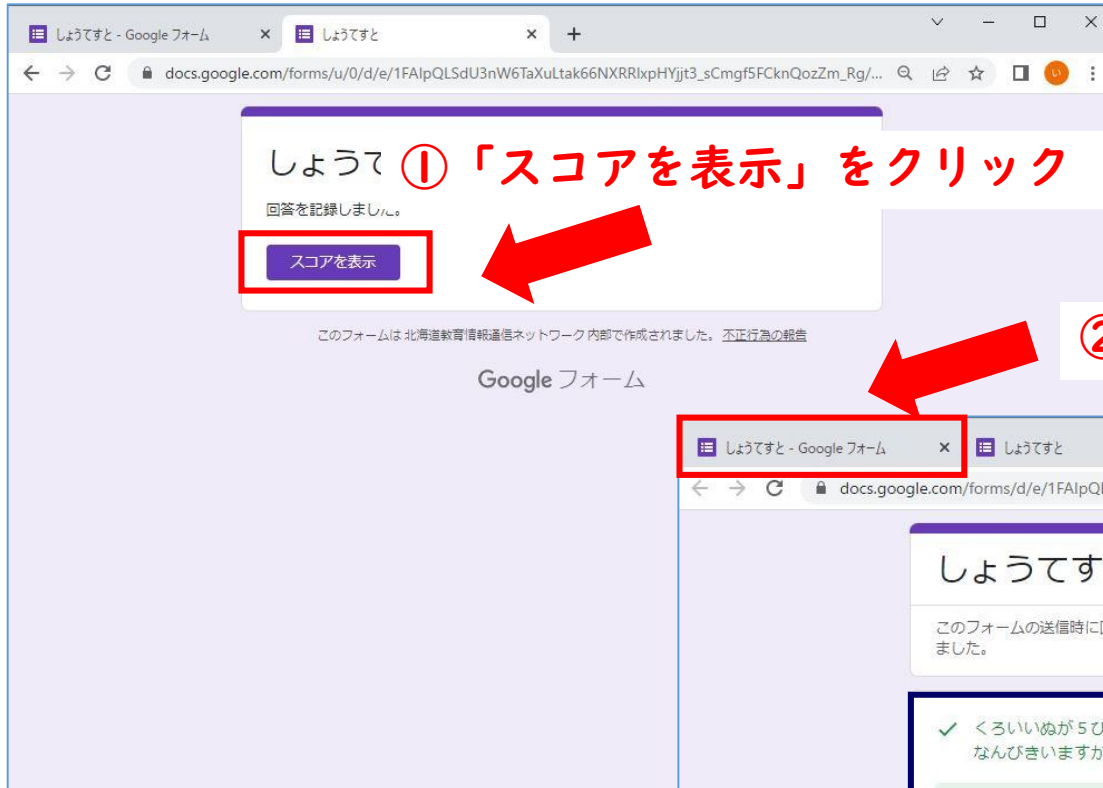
しょうてすと - Google フォーム × しょうてすと × +

docs.google.com/forms/u/0/d/e/1FAIpQLSdU3nW6TaXuLtak66NXRRlxpHYjjt3_sCmgf5FCknQozZm_Rg/...

しょうて

①「スコアを表示」をクリック

回答を記録しました。

スコアを表示

このフォームは 北海道教育情報通信ネットワーク 内部で作成されました。 不正行為の報告

Google フォーム

②

しょうてすと - Google フォーム × しょうてすと

docs.google.com/forms/d/e/1FAIpQL

しょうてす

このフォームの送信時に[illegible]ました。

くろいいぬが５ひ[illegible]
なんびきいますか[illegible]